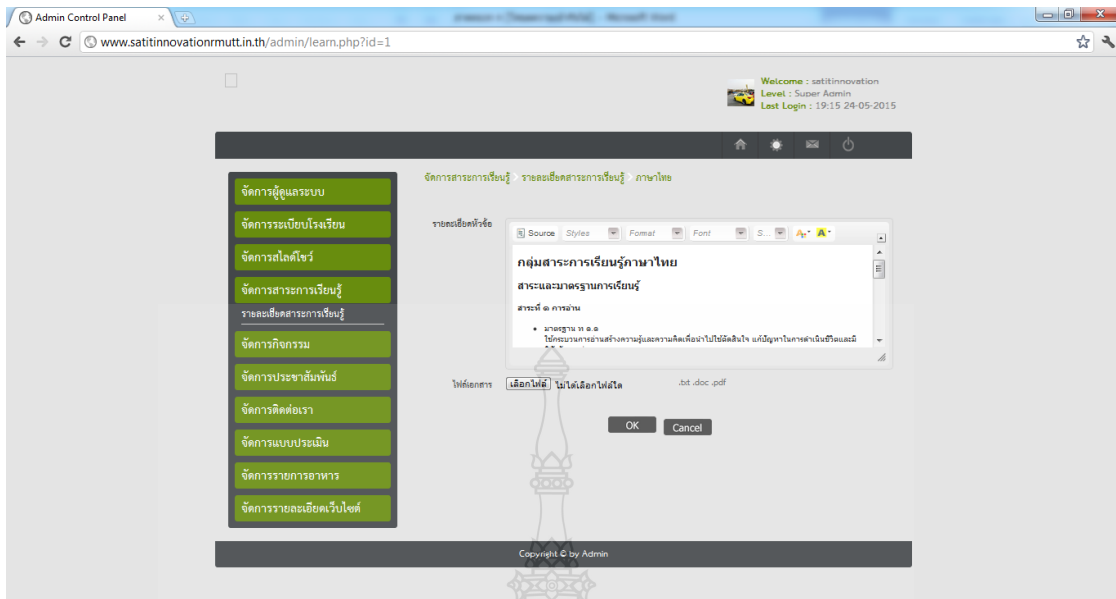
Admin Control Panel

www.satitinnovationrmutt.in.th/admin/learn.php?id=1

Welcome : satitinnovation
Level : Super Admin
Last Login : 19:15 24-05-2015

จัดการผู้ดูแลระบบ
จัดการระเบียบโรงเรียน
จัดการสไลด์โชว์
จัดการสาระการเรียนรู้
รายละเอียดสาระการเรียนรู้
จัดการกิจกรรม
จัดการประชาสัมพันธ์
จัดการติดต่อเรา
จัดการแบบประเมิน
จัดการรายการอาหาร
จัดการรายละเอียดเว็บไซต์

จัดการสาระการเรียนรู้ > รายละเอียดสาระการเรียนรู้ > ภาษาไทย

รายละเอียดหัวข้อ

Source Styles Format Font S...

กลุ่มสาระการเรียนรู้ภาษาไทย

สาระและมาตรฐานการเรียนรู้

สาระที่ ๑ การอ่าน

• มาตรฐาน ท ๑.๑
ใช้กระบวนการอ่านสร้างความรู้และความคิดเพื่อนำไปใช้ตัดสินใจ แก้ปัญหาในการดำเนินชีวิตและมี

ไฟล์เอกสาร เลือกไฟล์ ไม่ได้เลือกไฟล์ใด .txt .doc .pdf

OK Cancel

Copyright © by Admin